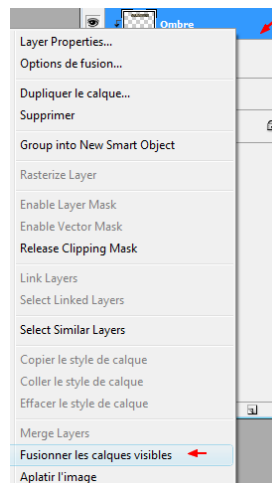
Ombre

Layer Properties...
Options de fusion...

Dupliquer le calque...
Supprimer

Group into New Smart Object

Rasterize Layer

Enable Layer Mask
Enable Vector Mask
Release Clipping Mask

Link Layers
Select Linked Layers

Select Similar Layers

Copier le style de calque
Coller le style de calque
Effacer le style de calque

Merge Layers
Fusionner les calques visibles
Aplatir l'image